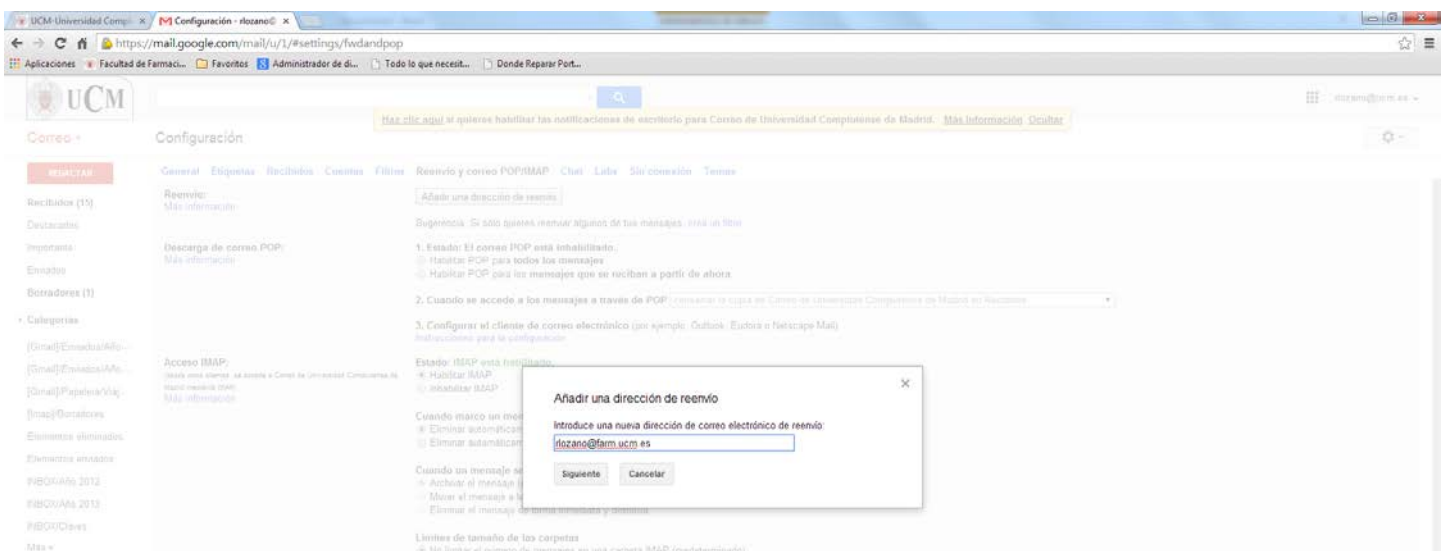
UCM-Universidad Compl ×
Configuración - rlozano@ ×

https://mail.google.com/mail/u/1/#settings/fwdandpop

Aplicaciones Facultad de Farmaci... Favoritos Administrador de di... Todo lo que necesit... Donde Reparar Port...

UCM

Haz clic aquí si quieres habilitar las notificaciones de escritorio para Correo de Universidad Complutense de Madrid. Más información Ocultar

rlozano@ucm.es

Correo

Configuración

REDACTAR

Recibidos (15)
Destacados
Importante
Enviados
Borradores (1)
Categorías
[Gmail]/Enviados/Año...
[Gmail]/Enviados/Año...
[Gmail]/Papelera/Viej...
[Imap]/Borradores
Elementos eliminados
Elementos enviados
INBOX/Año 2012
INBOX/Año 2013
INBOX/Claves
Más

General Etiquetas Recibidos Cuentas Filtros Reenvío y correo POP/IMAP Chat Labs Sin conexión Temas

Reenvío:
Más información

Añadir una dirección de reenvío

Sugerencia: Si sólo quieres reenviar algunos de tus mensajes, crea un filtro.

Descarga de correo POP:
Más información

1. Estado: El correo POP está inhabilitado.
Habilitar POP para todos los mensajes
Habilitar POP para los mensajes que se reciban a partir de ahora

2. Cuando se accede a los mensajes a través de POP conservar la copia en Correo de Universidad Complutense de Madrid en Recibidos

3. Configurar el cliente de correo electrónico (por ejemplo, Outlook, Eudora o Netscape Mail)
Instrucciones para la configuración

Acceso IMAP:
(accede a Correo de Universidad Complutense de Madrid mediante IMAP)
Más información

Estado: IMAP está habilitado
Habilitar IMAP
Inhabilitar IMAP

Cuando marco un men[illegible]
Eliminar automáticam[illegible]
Eliminar automáticam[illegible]

Cuando un mensaje se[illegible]
Archivar el mensaje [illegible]
Mover el mensaje a la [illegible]
Eliminar el mensaje de forma inmediata y definitiva

Límites de tamaño de las carpetas

Añadir una dirección de reenvío

Introduce una nueva dirección de correo electrónico de reenvío:

rlozano@farm.ucm.es

Siguiente Cancelar